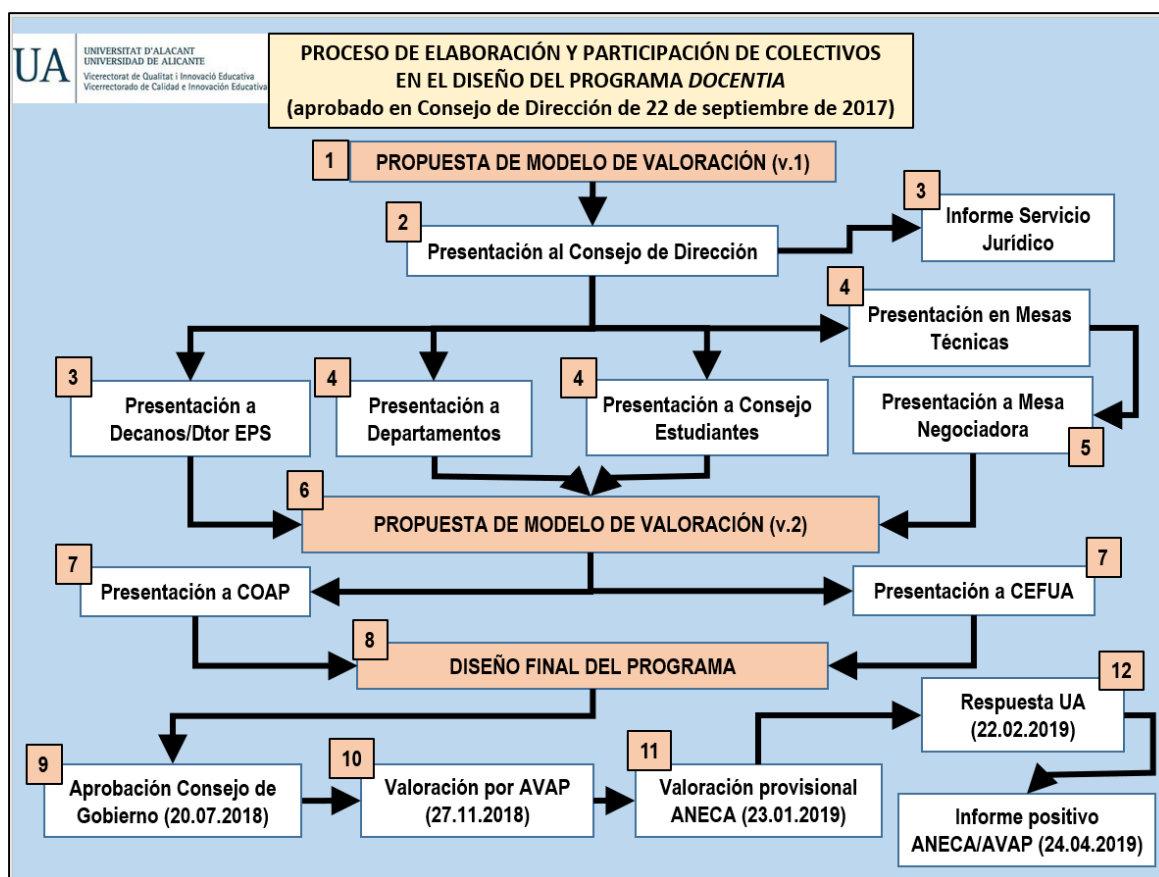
UA UNIVERSITAT D'ALACANT
UNIVERSIDAD DE ALICANTE
Vicerectorat de Qualitat i Innovació Educativa
Vicerrectorado de Calidad e Innovación Educativa

PROCESO DE ELABORACIÓN Y PARTICIPACIÓN DE COLECTIVOS EN EL DISEÑO DEL PROGRAMA *DOCENTIA*
(aprobado en Consejo de Dirección de 22 de septiembre de 2017)

1 PROPUESTA DE MODELO DE VALORACIÓN (v.1)

2 Presentación al Consejo de Dirección

3 Informe Servicio Jurídico

4 Presentación en Mesas Técnicas

3 Presentación a Decanos/Dtor EPS

4 Presentación a Departamentos

4 Presentación a Consejo Estudiantes

Presentación a Mesa Negociadora 5

6 PROPUESTA DE MODELO DE VALORACIÓN (v.2)

7 Presentación a COAP

Presentación a CEFUA 7

8 DISEÑO FINAL DEL PROGRAMA

Respuesta UA (22.02.2019) 12

9 Aprobación Consejo de Gobierno (20.07.2018)

10 Valoración por AVAP (27.11.2018)

11 Valoración provisional ANECA (23.01.2019)

Informe positivo ANECA/AVAP (24.04.2019)